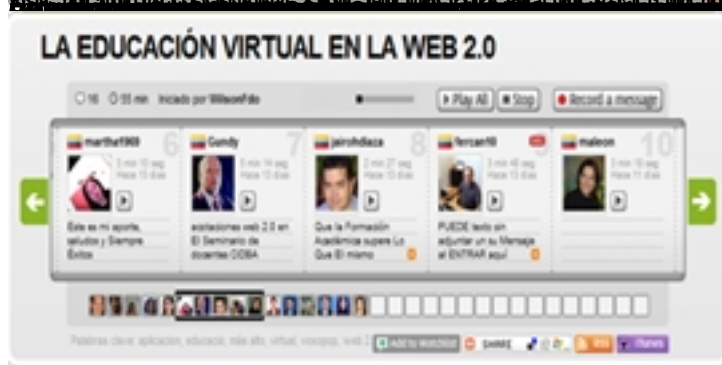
LA EDUCACIÓN VIRTUAL EN LA WEB 2.0

16 55 min Iniciado por WilsonFdo

Play All Stop Record a message

martha1969 6
3 min 10 seg
Hace 13 días
Este es mi aporte, saludos y Siempre Éxitos

Gundy 7
5 min 14 seg
Hace 13 días
aplicaciones web 2.0 en El Seminario de docentes CIDBA

jairohdiaza 8
2 min 27 seg
Hace 13 días
Que la Formación Académica supere Lo Que El mismo

fercan10 9
3 min 40 seg
Hace 13 días
PUEDE texto sin adjuntar un su Mensaje al ENTRAR aquí

maleon 10
3 min 10 seg
Hace 11 días

Palabras clave: aplicación, educación, más alto, virtual, voxopop, web 2 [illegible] Add to Mashable SHARE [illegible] RSS iTunes